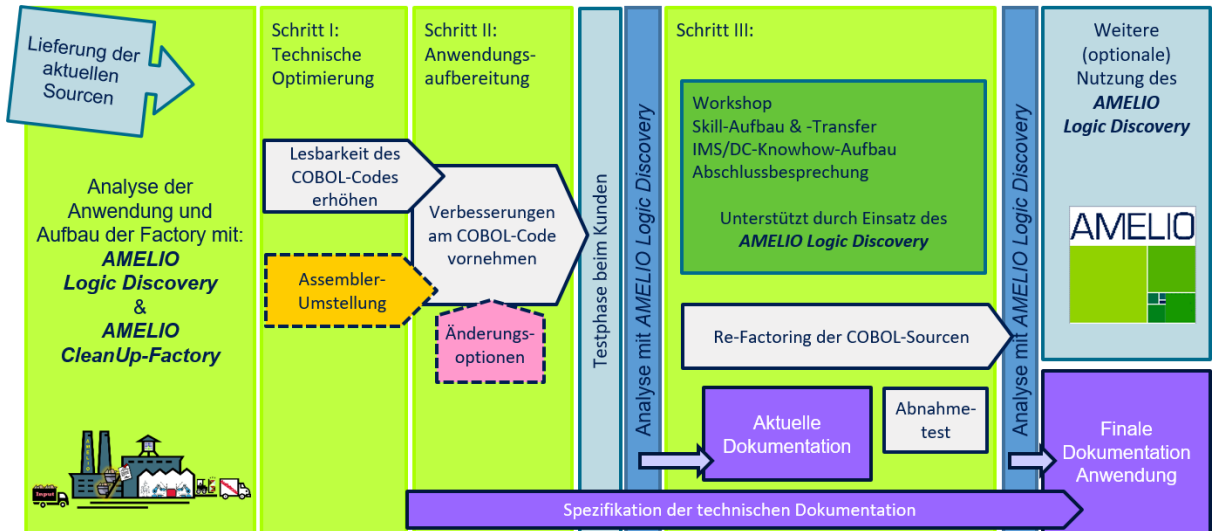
Lieferung der aktuellen Sourcen

Analyse der Anwendung und Aufbau der Factory mit:
***AMELIO Logic Discovery***
**&**
***AMELIO CleanUp-Factory***

Schritt I:
Technische Optimierung

Lesbarkeit des COBOL-Codes erhöhen

Assembler-Umstellung

Schritt II:
Anwendungsaufbereitung

Verbesserungen am COBOL-Code vornehmen

Änderungsoptionen

Testphase beim Kunden

Analyse mit *AMELIO Logic Discovery*

Schritt III:

Workshop
Skill-Aufbau & -Transfer
IMS/DC-Knowhow-Aufbau
Abschlussbesprechung

Unterstützt durch Einsatz des ***AMELIO Logic Discovery***

Re-Factoring der COBOL-Sourcen

Aktuelle Dokumentation

Abnahmetest

Analyse mit *AMELIO Logic Discovery*

Weitere (optionale) Nutzung des ***AMELIO Logic Discovery***

AMELIO

Finale Dokumentation Anwendung

Spezifikation der technischen Dokumentation